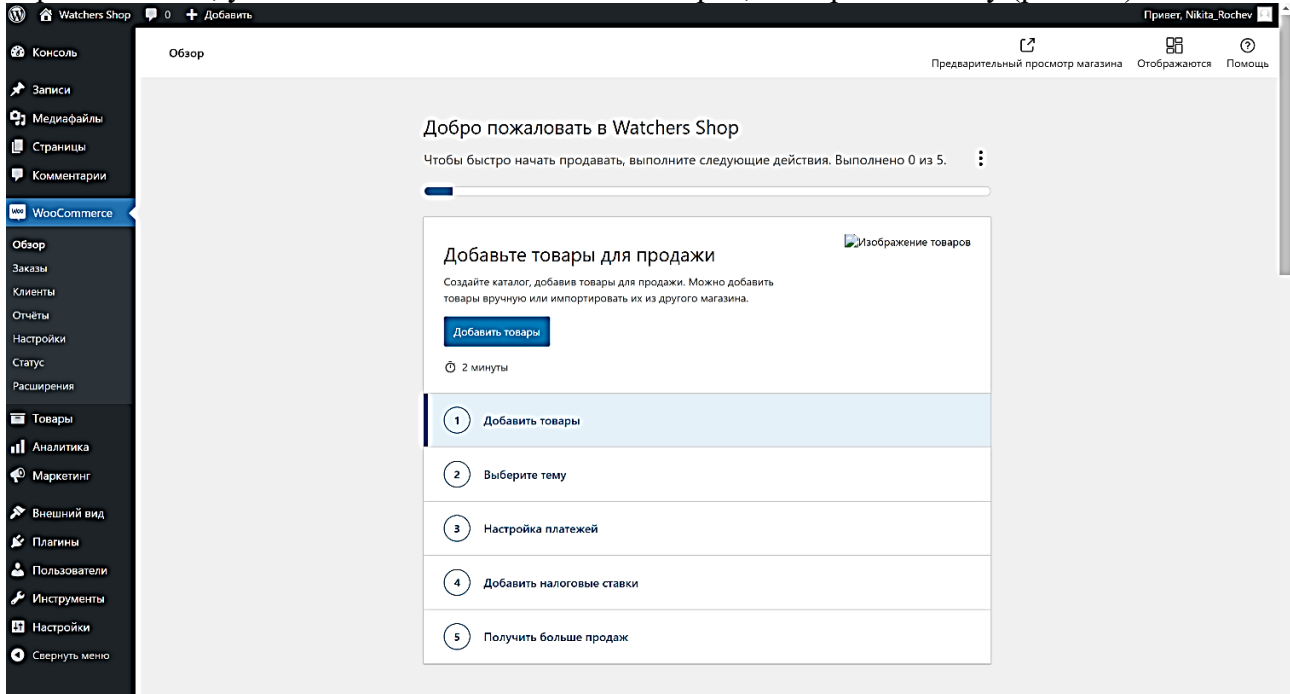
Watchers Shop 0 + Добавить

Привет, Nikita_Rochev

Консоль
Записи
Медиафайлы
Страницы
Комментарии
WooCommerce
Обзор
Заказы
Клиенты
Отчёты
Настройки
Статус
Расширения
Товары
Аналитика
Маркетинг
Внешний вид
Плагины
Пользователи
Инструменты
Настройки
Свернуть меню

Обзор

Предварительный просмотр магазина Отображаются Помощь

Добро пожаловать в Watchers Shop

Чтобы быстро начать продавать, выполните следующие действия. Выполнено 0 из 5.

Добавьте товары для продажи

Изображение товаров

Создайте каталог, добавив товары для продажи. Можно добавить товары вручную или импортировать их из другого магазина.

Добавить товары

2 минуты

1 Добавить товары

2 Выберите тему

3 Настройка платежей

4 Добавить налоговые ставки

5 Получить больше продаж